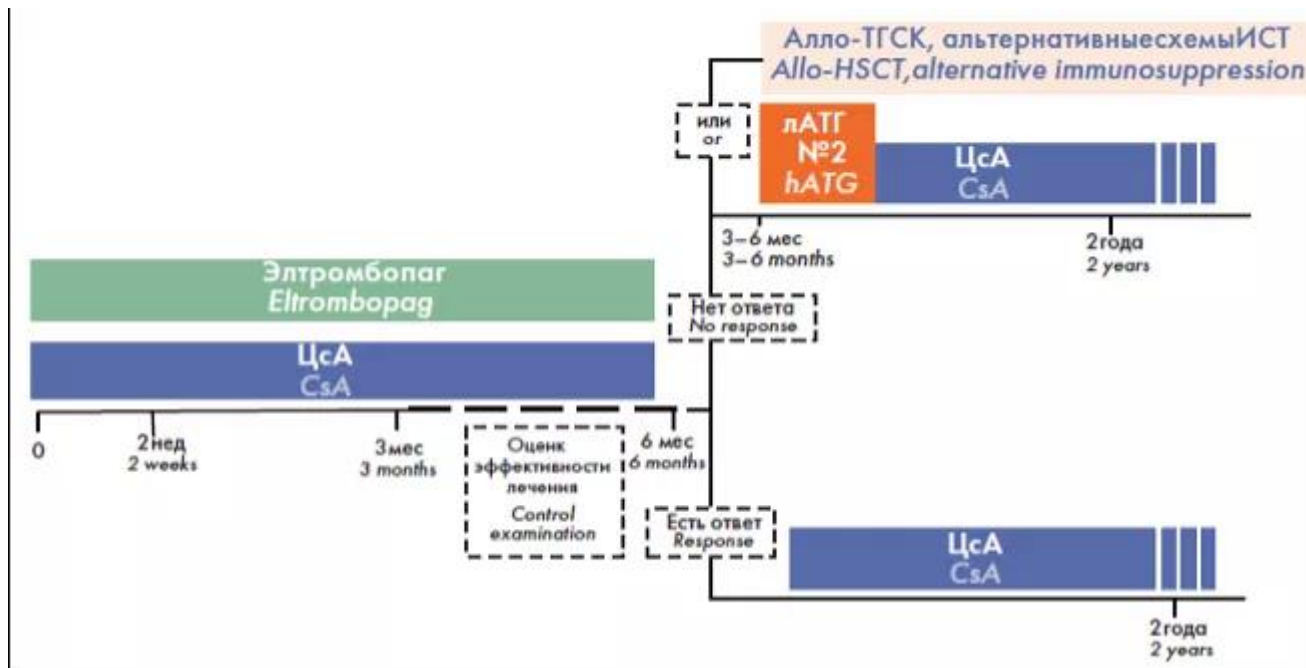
Алло-ТГСК, альтернативныесхемыИСТ
Allo-HSCT,alternative immunosuppression

или
or

лАТГ
№2
hATG

ЦсА
CsA

3–6 мес
3–6 months

2года
2 years

Элтромбопаг
Eltrombopag

Нет ответа
No response

ЦсА
CsA

0

2нед
2 weeks

3мес
3 months

Оценк эффективности лечения
Control examination

6 мес
6 months

Есть ответ
Response

ЦсА
CsA

2года
2 years